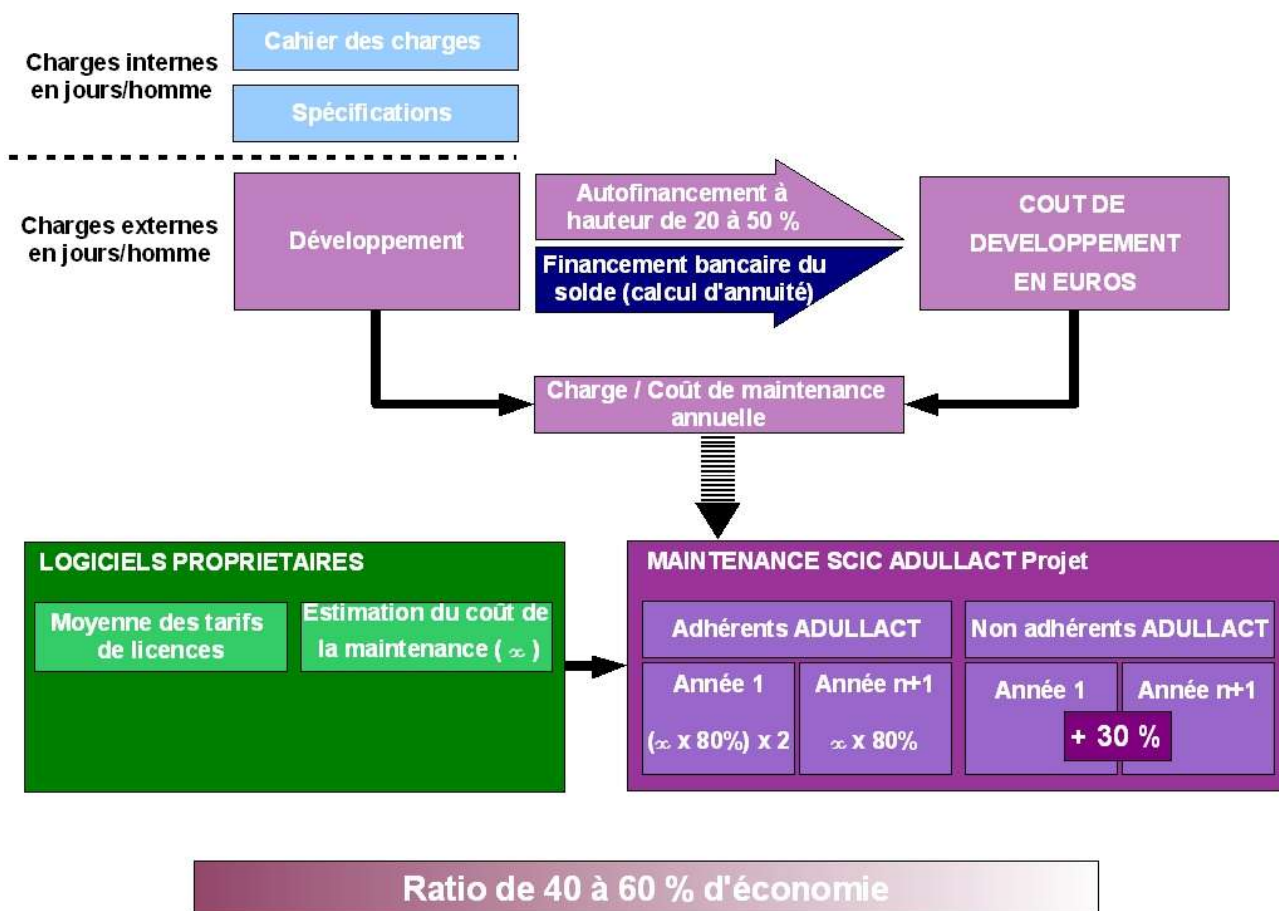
Charges internes en jours/homme

Cahier des charges

Spécifications

Charges externes en jours/homme

Développement

Autofinancement à hauteur de 20 à 50 %

Financement bancaire du solde (calcul d'annuité)

COUT DE DEVELOPPEMENT EN EUROS

Charge / Coût de maintenance annuelle

LOGICIELS PROPRIETAIRES

Moyenne des tarifs de licences

Estimation du coût de la maintenance ( $\propto$ )

MAINTENANCE SCIC ADULLACT Projet

Adhérents ADULLACT

Non adhérents ADULLACT

Année 1

$(\propto \times 80\%) \times 2$

Année n+1

$\propto \times 80\%$

Année 1

Année n+1

+ 30 %

Ratio de 40 à 60 % d'économie